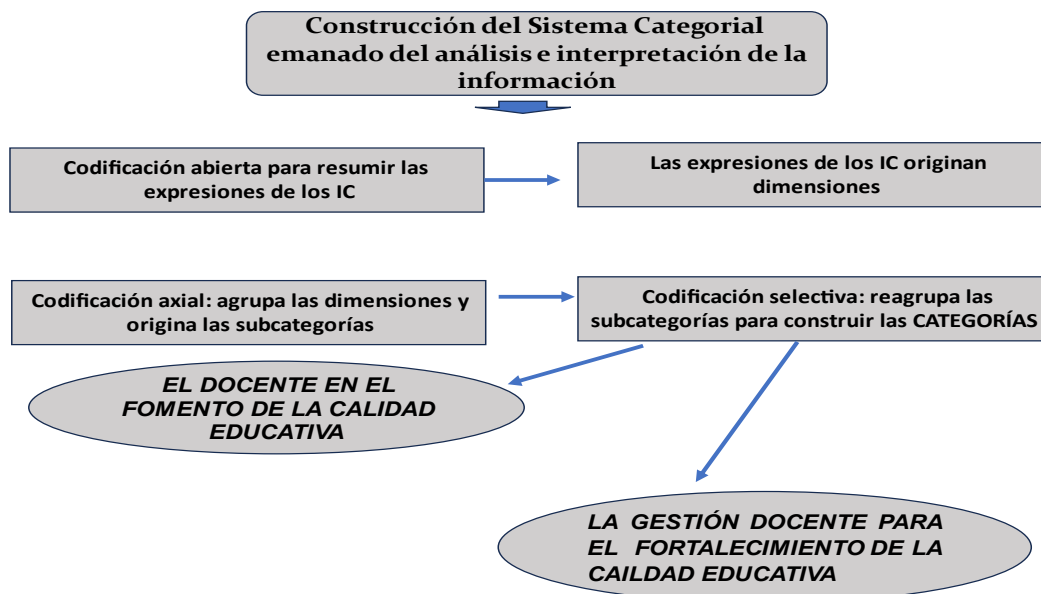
Construcción del Sistema Categorial emanado del análisis e interpretación de la información

Codificación abierta para resumir las expresiones de los IC

Las expresiones de los IC originan dimensiones

Codificación axial: agrupa las dimensiones y origina las subcategorías

Codificación selectiva: reagrupa las subcategorías para construir las CATEGORÍAS

EL DOCENTE EN EL FOMENTO DE LA CALIDAD EDUCATIVA

LA GESTIÓN DOCENTE PARA EL FORTALECIMIENTO DE LA CAILDAD EDUCATIVA